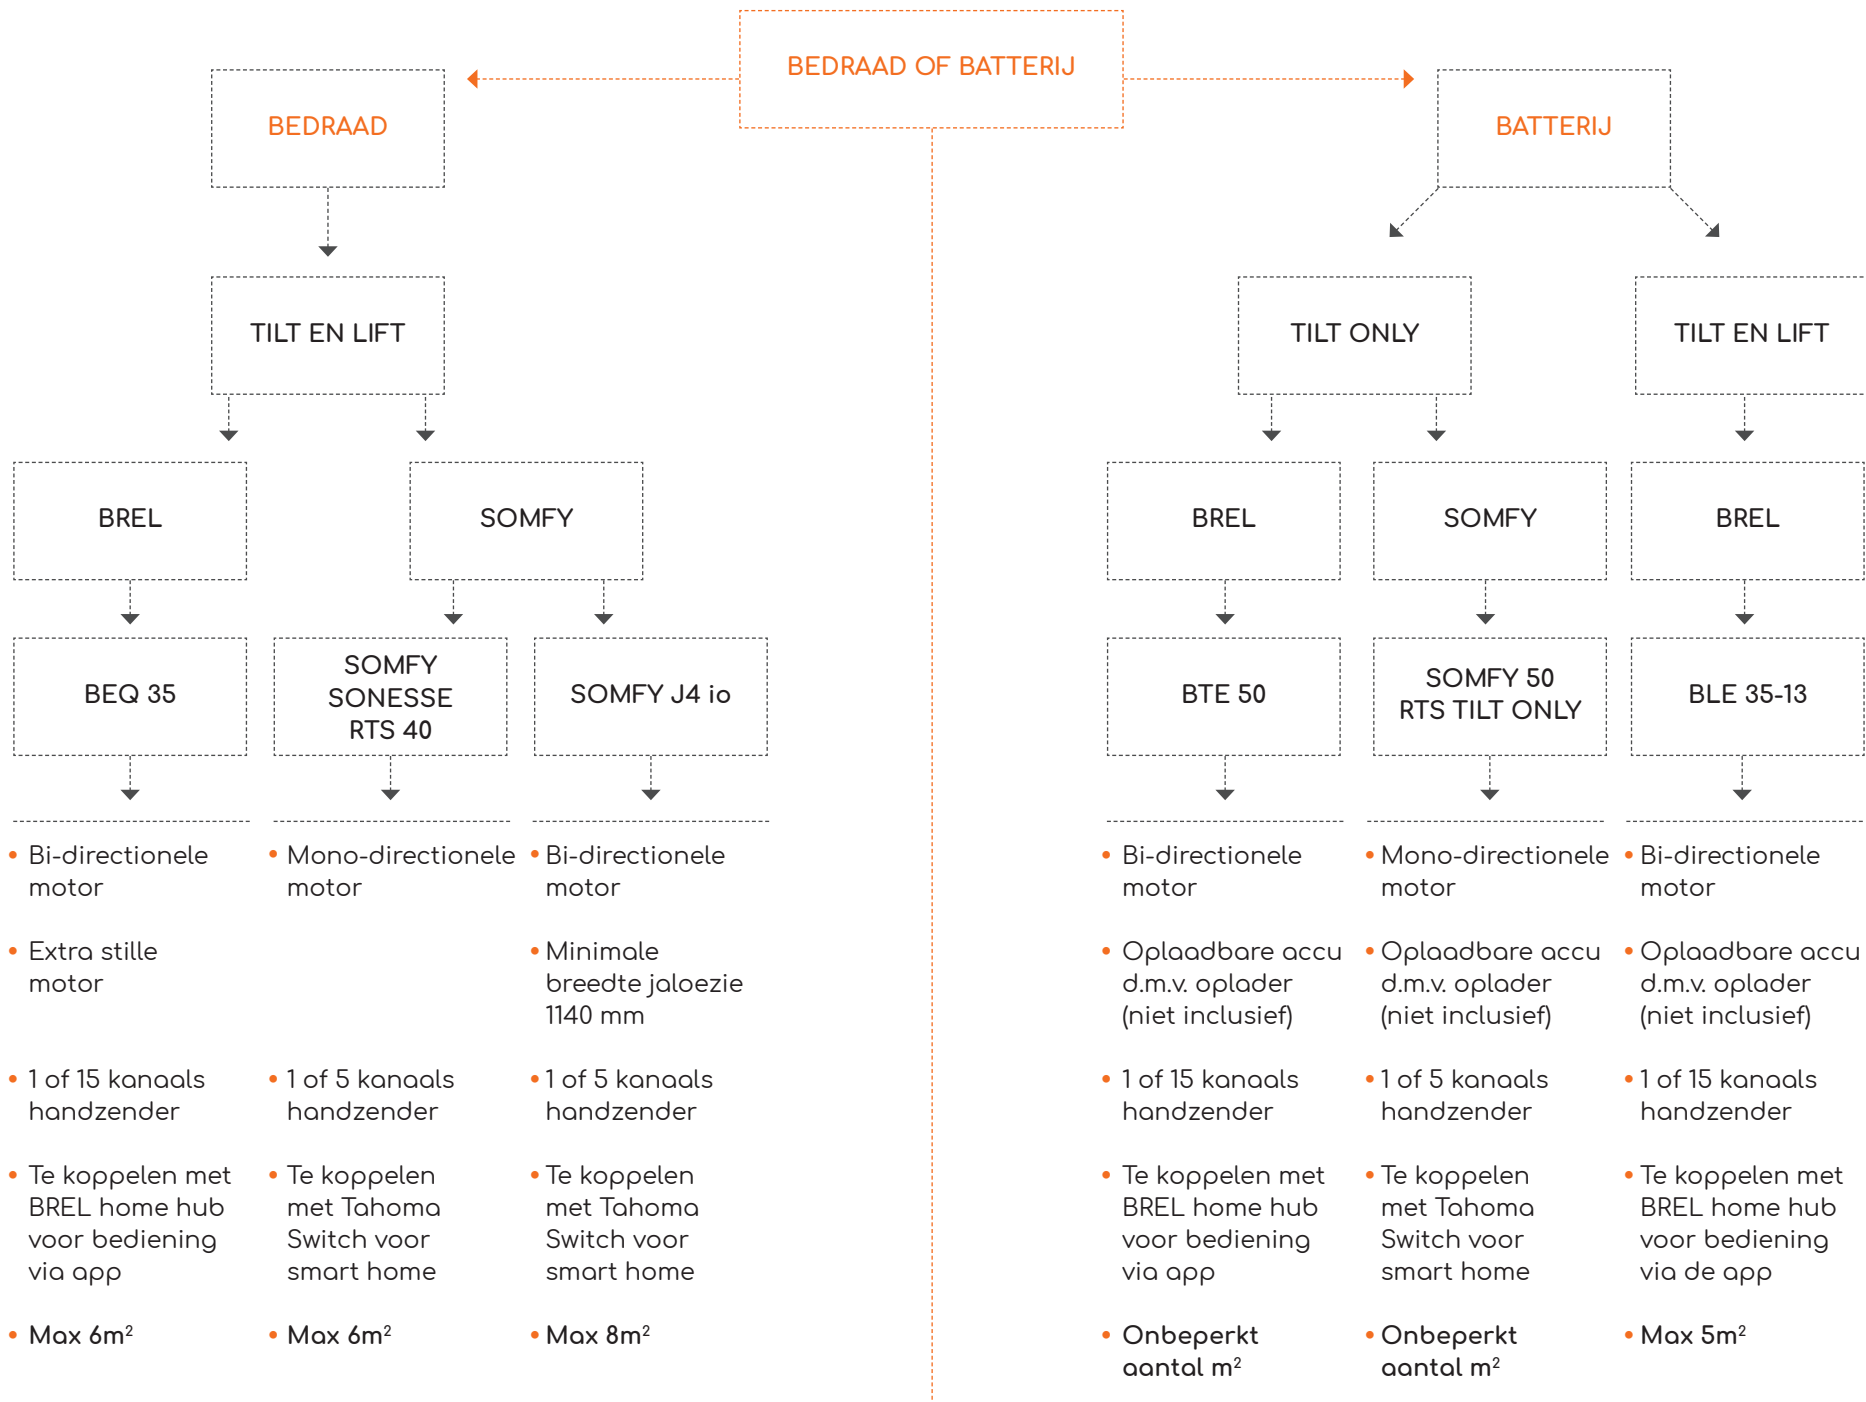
BEDRAAD OF BATTERIJ

BEDRAAD

TILT EN LIFT

BREL

SOMFY

BEQ 35

SOMFY SONESSE RTS 40

SOMFY J4 io

• Bi-directionele motor

• Extra stille motor

• 1 of 15 kanaals handzender

• Te koppelen met BREL home hub voor bediening via app

• Max 6m$^2$

• Mono-directionele motor

• 1 of 5 kanaals handzender

• Te koppelen met Tahoma Switch voor smart home

• Max 6m$^2$

• Bi-directionele motor

• Minimale breedte jaloezie 1140 mm

• 1 of 5 kanaals handzender

• Te koppelen met Tahoma Switch voor smart home

• Max 8m$^2$

BATTERIJ

TILT ONLY

TILT EN LIFT

BREL

SOMFY

BREL

BTE 50

SOMFY 50 RTS TILT ONLY

BLE 35-13

• Bi-directionele motor

• Oplaadbare accu d.m.v. oplader (niet inclusief)

• 1 of 15 kanaals handzender

• Te koppelen met BREL home hub voor bediening via app

• Onbeperkt aantal m$^2$

• Mono-directionele motor

• Oplaadbare accu d.m.v. oplader (niet inclusief)

• 1 of 5 kanaals handzender

• Te koppelen met Tahoma Switch voor smart home

• Onbeperkt aantal m$^2$

• Bi-directionele motor

• Oplaadbare accu d.m.v. oplader (niet inclusief)

• 1 of 15 kanaals handzender

• Te koppelen met BREL home hub voor bediening via de app

• Max 5m$^2$